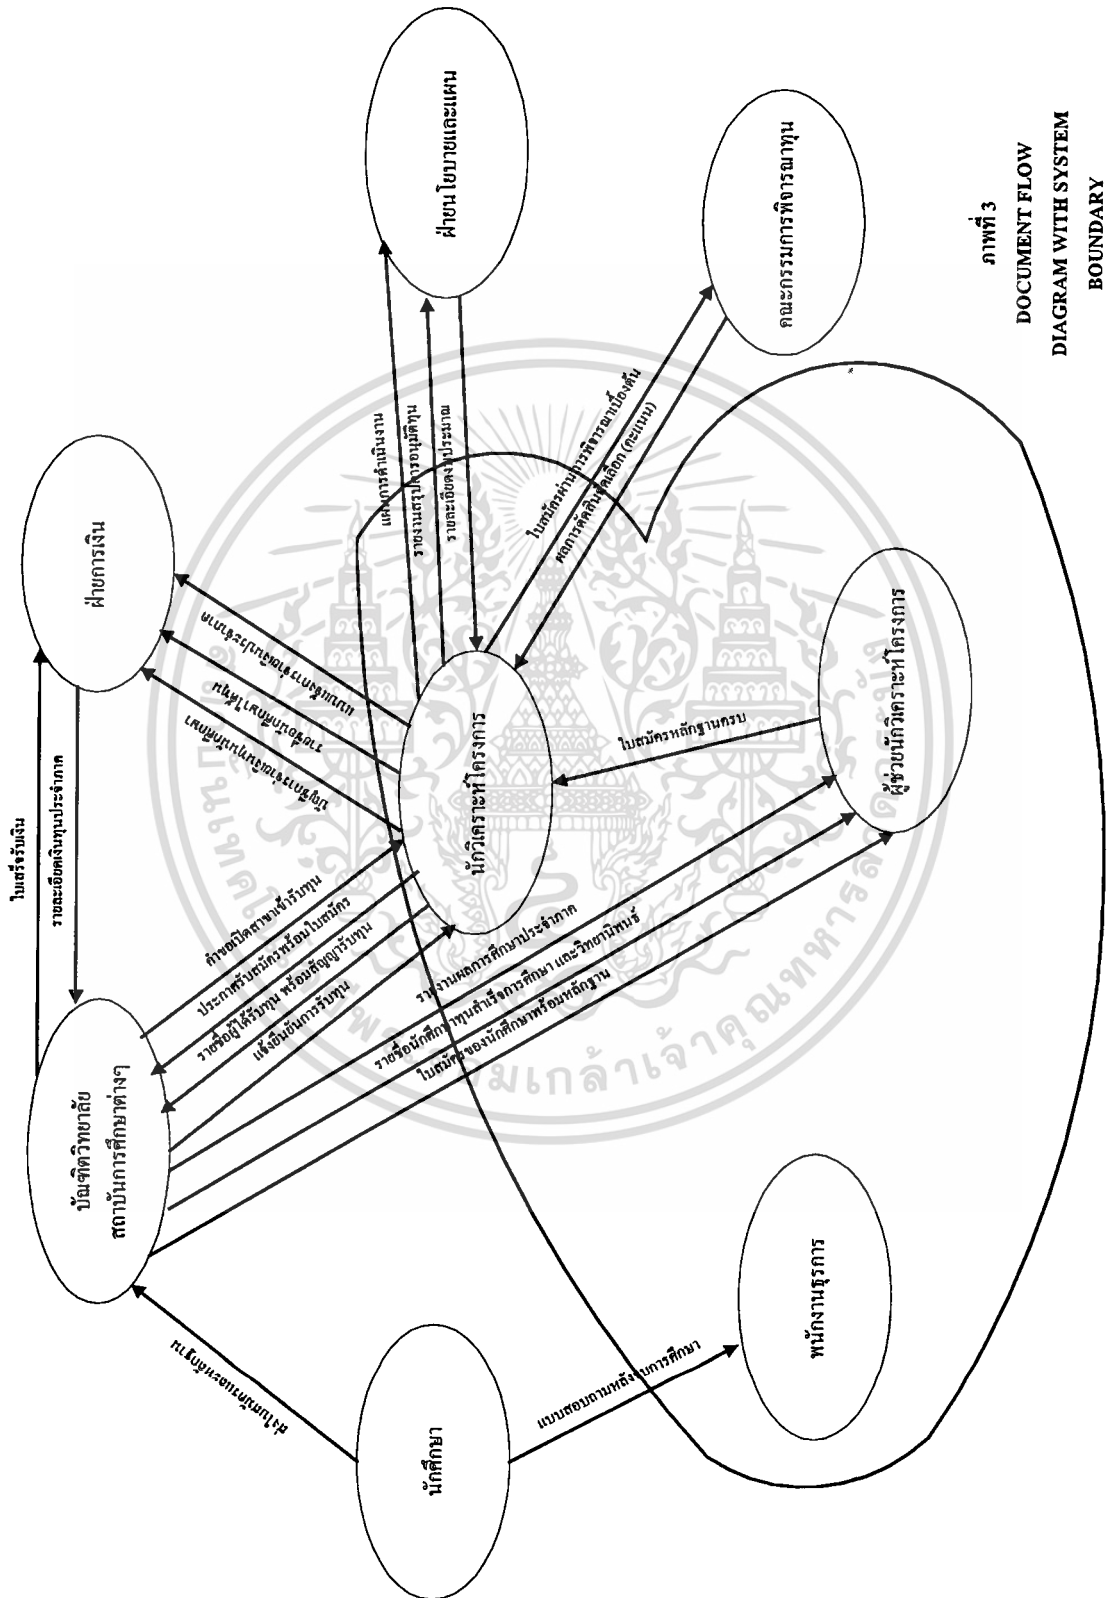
ภาพที่ 3
DOCUMENT FLOW
DIAGRAM WITH SYSTEM
BOUNDARY

ฝ่ายนโยบายและแผน

คณะกรรมการพิจารณาทุน

ฝ่ายการเงิน

นักวิเคราะห์โครงการ

ผู้ช่วยนักวิเคราะห์โครงการ

บัณฑิตวิทยาลัย
สถาบันการศึกษาต่างๆ

นักศึกษา

พนักงานธุรการ

แผนการดำเนินงาน
รายงานสรุปการอนุมัติทุน
รายละเอียดงบประมาณ
ใบสมัครผ่านการพิจารณาเบื้องต้น
ผลการคัดเลือก (คะแนน)

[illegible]
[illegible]
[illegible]

ใบเสร็จรับเงิน
รายละเอียดเงินทุนประจำภาค

ใบสมัครหลักฐานครบ

กำหนดเปิดสมาชิกรับทุน
ประกาศรับสมัครพร้อมใบสมัคร
รายชื่อผู้ได้รับทุน พร้อมสัญญารับทุน
แจ้งยืนยันการรับทุน
รายงานผลการศึกษาประจำภาค
รายชื่อนักศึกษาทุนสำเร็จการศึกษา และวิทยานิพนธ์
ใบสมัครของนักศึกษาพร้อมหลักฐาน

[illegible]

แบบสอบถามหลังจบการศึกษา